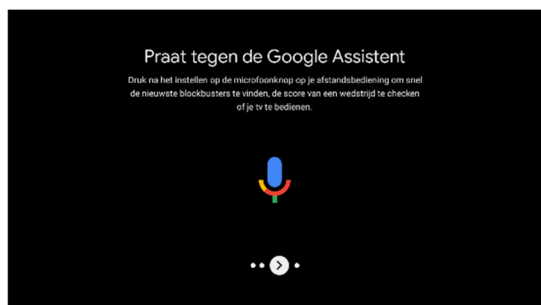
Praat tegen de Google Assistent

Druk na het instellen op de microfoonknop op je afstandsbediening om snel de nieuwste blockbusters te vinden, de score van een wedstrijd te checken of je tv te bedienen.